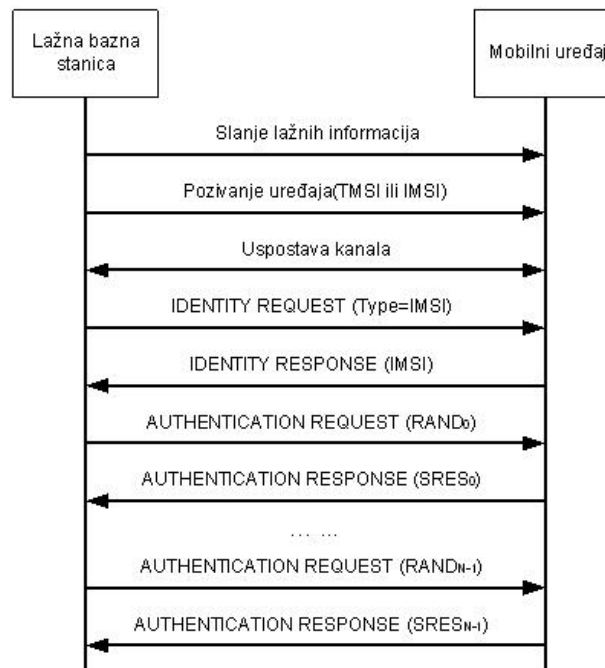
Lažna bazna stanica

Mobilni uređaj

Slanje lažnih informacija

Pozivanje uređaja(TMSI ili IMSI)

Uspostava kanala

IDENTITY REQUEST (Type=IMSI)

IDENTITY RESPONSE (IMSI)

AUTHENTICATION REQUEST ($RAND_0$)

AUTHENTICATION RESPONSE ($SRES_0$)

......

AUTHENTICATION REQUEST ($RAND_{N-1}$)

AUTHENTICATION RESPONSE ($SRES_{N-1}$)